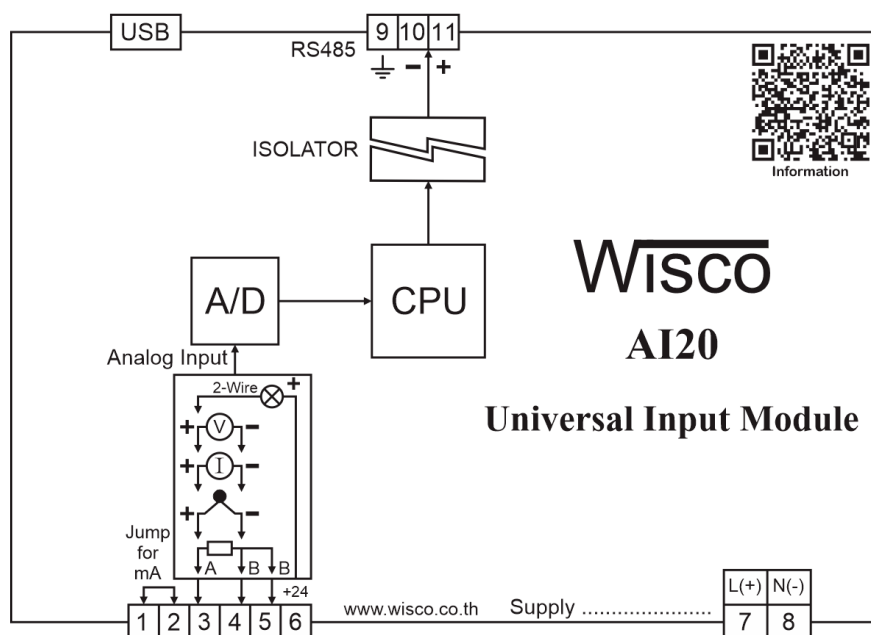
USB

9 10 11

RS485

− +

Information

ISOLATOR

WISCO

A/D

CPU

AI20

Analog Input

2-Wire +

Universal Input Module

+ V −

+ I −

+ −

Jump for mA

A B B

+24

1 2 3 4 5 6

www.wisco.co.th

Supply ......................

L(+) N(-)

7 8